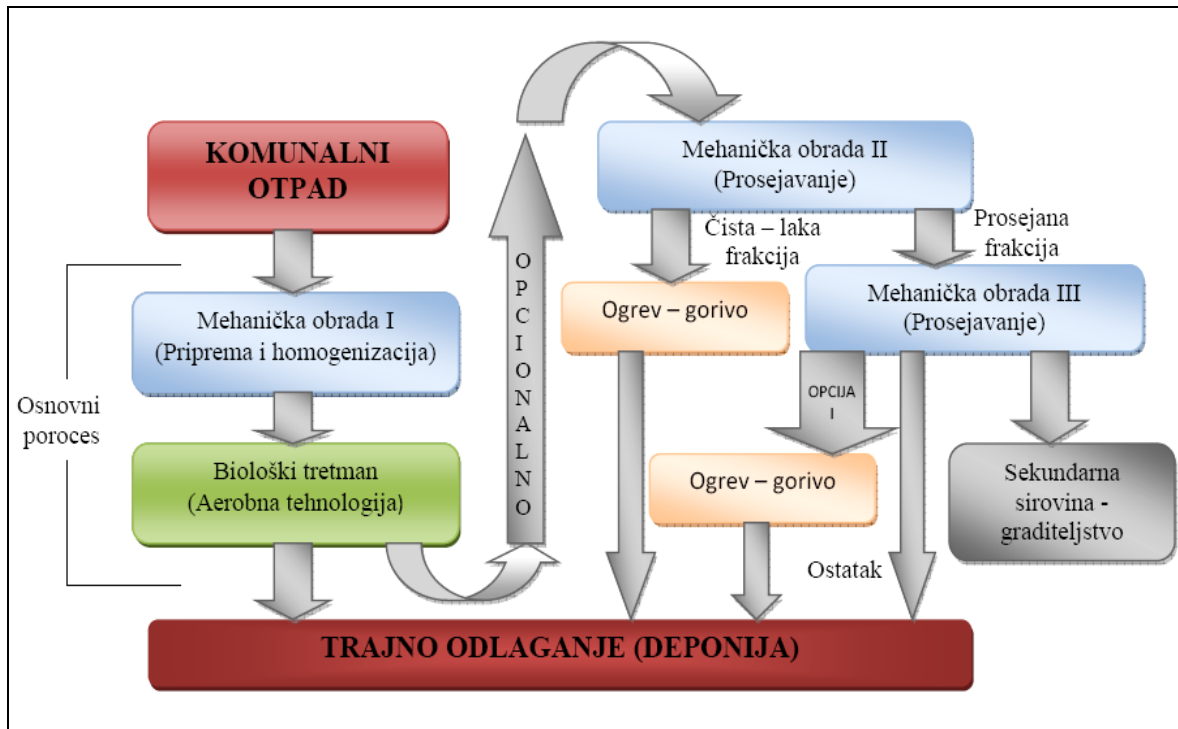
KOMUNALNI OTPAD

Osnovni poroces

Mehanička obrada I (Priprema i homogenizacija)

Biološki tretman (Aerobna tehnologija)

OPCIONALNO

Mehanička obrada II (Prosejavanje)

Čista – laka frakcija

Prosejana frakcija

Ogrev – gorivo

Mehanička obrada III (Prosejavanje)

OPCIJA I

Ogrev – gorivo

Sekundarna sirovina - graditeljstvo

Ostatak

TRAJNO ODLAGANJE (DEPONIJA)